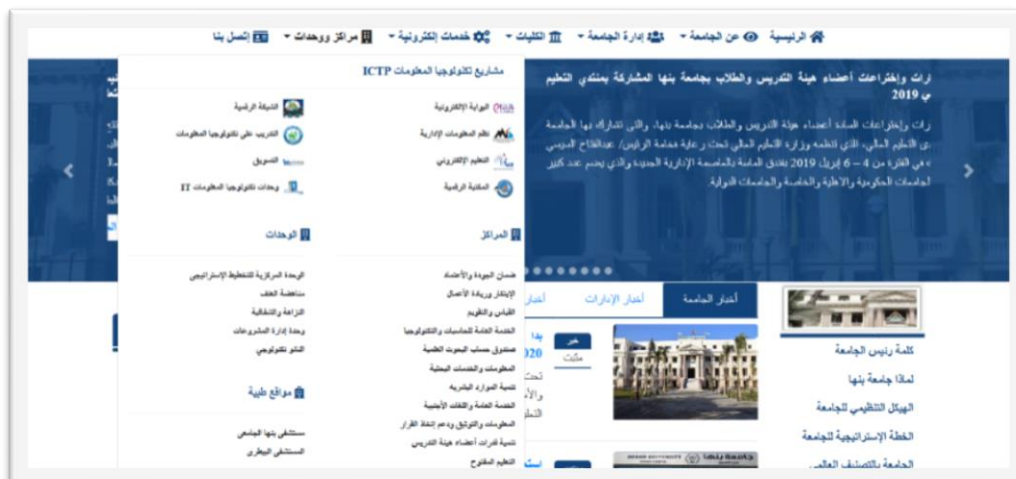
الرئيسية | عن الجامعة | إدارة الجامعة | الكليات | خدمات إلكترونية | مراكز ووحدات | إتصل بنا

مشاريع تكنولوجيا المعلومات ICTP

البوابة الإلكترونية
الشبكة الرئيسية
نظم المعلومات الإدارية
التدريب على تكنولوجيا المعلومات
التعليم الإلكتروني
التسويق
المكتبة الرقمية
وحدات تكنولوجيا المعلومات IT

المراكز
الوحدات

ضمان الجودة والأعتماد
الوحدة المركزية للتخطيط الإستراتيجي
الإبتكار وريادة الأعمال
مناهضة العنف
القياس والتقويم
النزاهة والشفافية
الخدمة العامة للحاسبات والتكنولوجيا
وحدة إدارة المشروعات
صندوق حساب البحوث العلمية
النانو تكنولوجي
المعلومات والخدمات البحثية
تنمية الموارد البشرية
مواقع طبية
الخدمة العامة واللغات الأجنبية
مستشفى بنها الجامعي
المعلومات والتوثيق ودعم إتخاذ القرار
المستشفى البيطري
تنمية قدرات أعضاء هيئة التدريس
التعليم المفتوح

رات وإختراعات أعضاء هيئة التدريس والطلاب بجامعة بنها المشاركة بمنتدى التعليم ي 2019

رات وإختراعات السادة أعضاء هيئة التدريس والطلاب بجامعة بنها، والتى تشارك بها الجامعة ى التعليم العالى، الذي تنظمه وزارة التعليم العالى تحت رعاية فخامة الرئيس/ عبدالفتاح السيسى » في الفترة من 4 – 6 إبريل 2019 بمدينة العلمة بالعاصمة الإدارية الجديدة والذي يضم عدد كبير لجامعات الحكومية والأهلية والخاصة والجامعات الدولية

أخبار الجامعة | أخبار الإدارات | أخبار

خبر مثبت

كلمة رئيس الجامعة
لماذا جامعة بنها
الهيكل التنظيمي للجامعة
الخطة الإستراتيجية للجامعة
الجامعة بالتصنيف العالمي